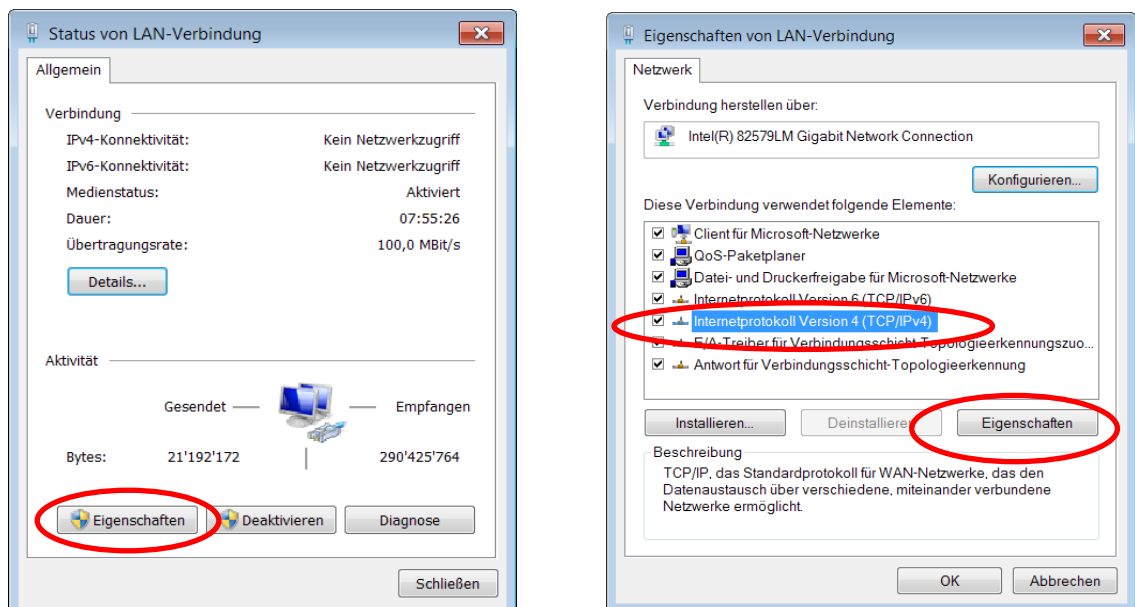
Status von LAN-Verbindung

Allgemein

Verbindung

| | |
|---|---|
| IPv4-Konnektivität: | Kein Netzwerkzugriff |
| IPv6-Konnektivität: | Kein Netzwerkzugriff |
| Medienstatus: | Aktiviert |
| Dauer: | 07:55:26 |
| Übertragungsrate: | 100,0 MBit/s |

Details...

Aktivität

Gesendet — Empfangen

Bytes: 21'192'172 | 290'425'764

Eigenschaften Deaktivieren Diagnose

Schließen

Eigenschaften von LAN-Verbindung

Netzwerk

Verbindung herstellen über:

Intel(R) 82579LM Gigabit Network Connection

Konfigurieren...

Diese Verbindung verwendet folgende Elemente:

Client für Microsoft-Netzwerke
QoS-Paketplaner
Datei- und Druckerfreigabe für Microsoft-Netzwerke
Internetprotokoll Version 6 (TCP/IPv6)
Internetprotokoll Version 4 (TCP/IPv4)
E/A-Treiber für Verbindungsschicht-Topologieerkennungszuo...
Antwort für Verbindungsschicht-Topologieerkennung

Installieren... Deinstallieren Eigenschaften

Beschreibung
TCP/IP, das Standardprotokoll für WAN-Netzwerke, das den Datenaustausch über verschiedene, miteinander verbundene Netzwerke ermöglicht.

OK Abbrechen